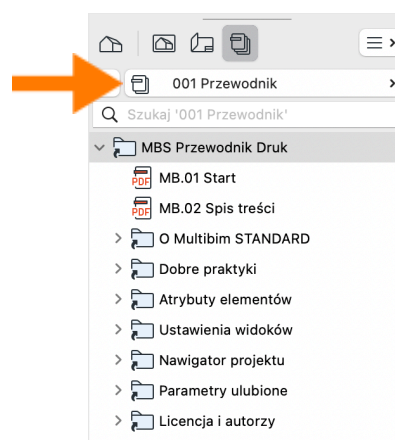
001 Przewodnik
Szukaj '001 Przewodnik'
MBS Przewodnik Druk
PDF MB.01 Start
PDF MB.02 Spis treści
O Multibim STANDARD
Dobre praktyki
Atrybuty elementów
Ustawienia widoków
Nawigator projektu
Parametry ulubione
Licencja i autorzy